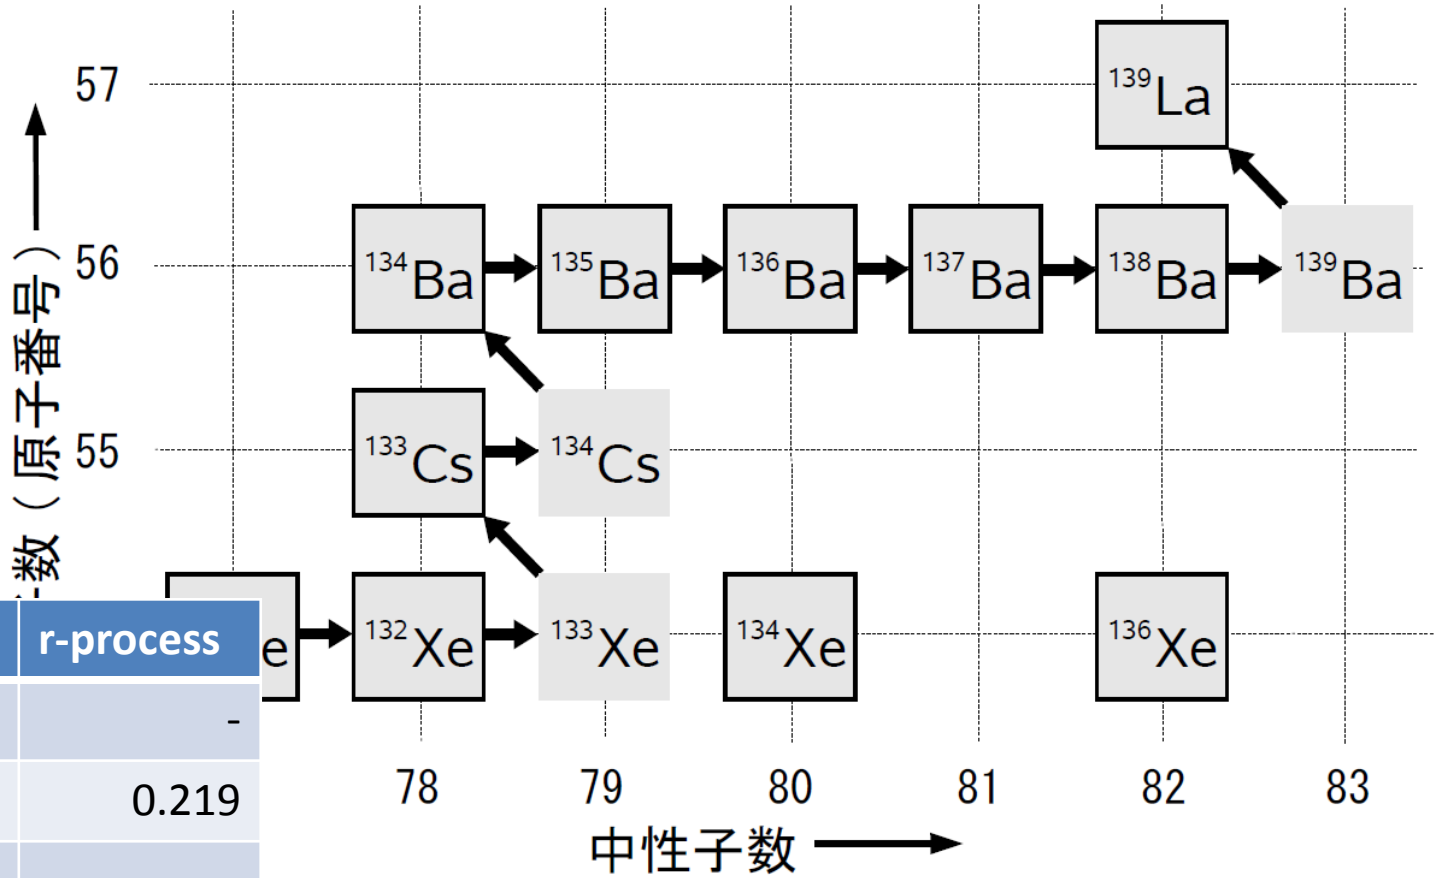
数（原子番号）

57

56

55

$^{139}$La

$^{134}$Ba

$^{135}$Ba

$^{136}$Ba

$^{137}$Ba

$^{138}$Ba

$^{139}$Ba

$^{133}$Cs

$^{134}$Cs

e

$^{132}$Xe

$^{133}$Xe

$^{134}$Xe

$^{136}$Xe

| r-process |
|---|
| - |
| 0.219 |
| |

78 79 80 81 82 83

中性子数